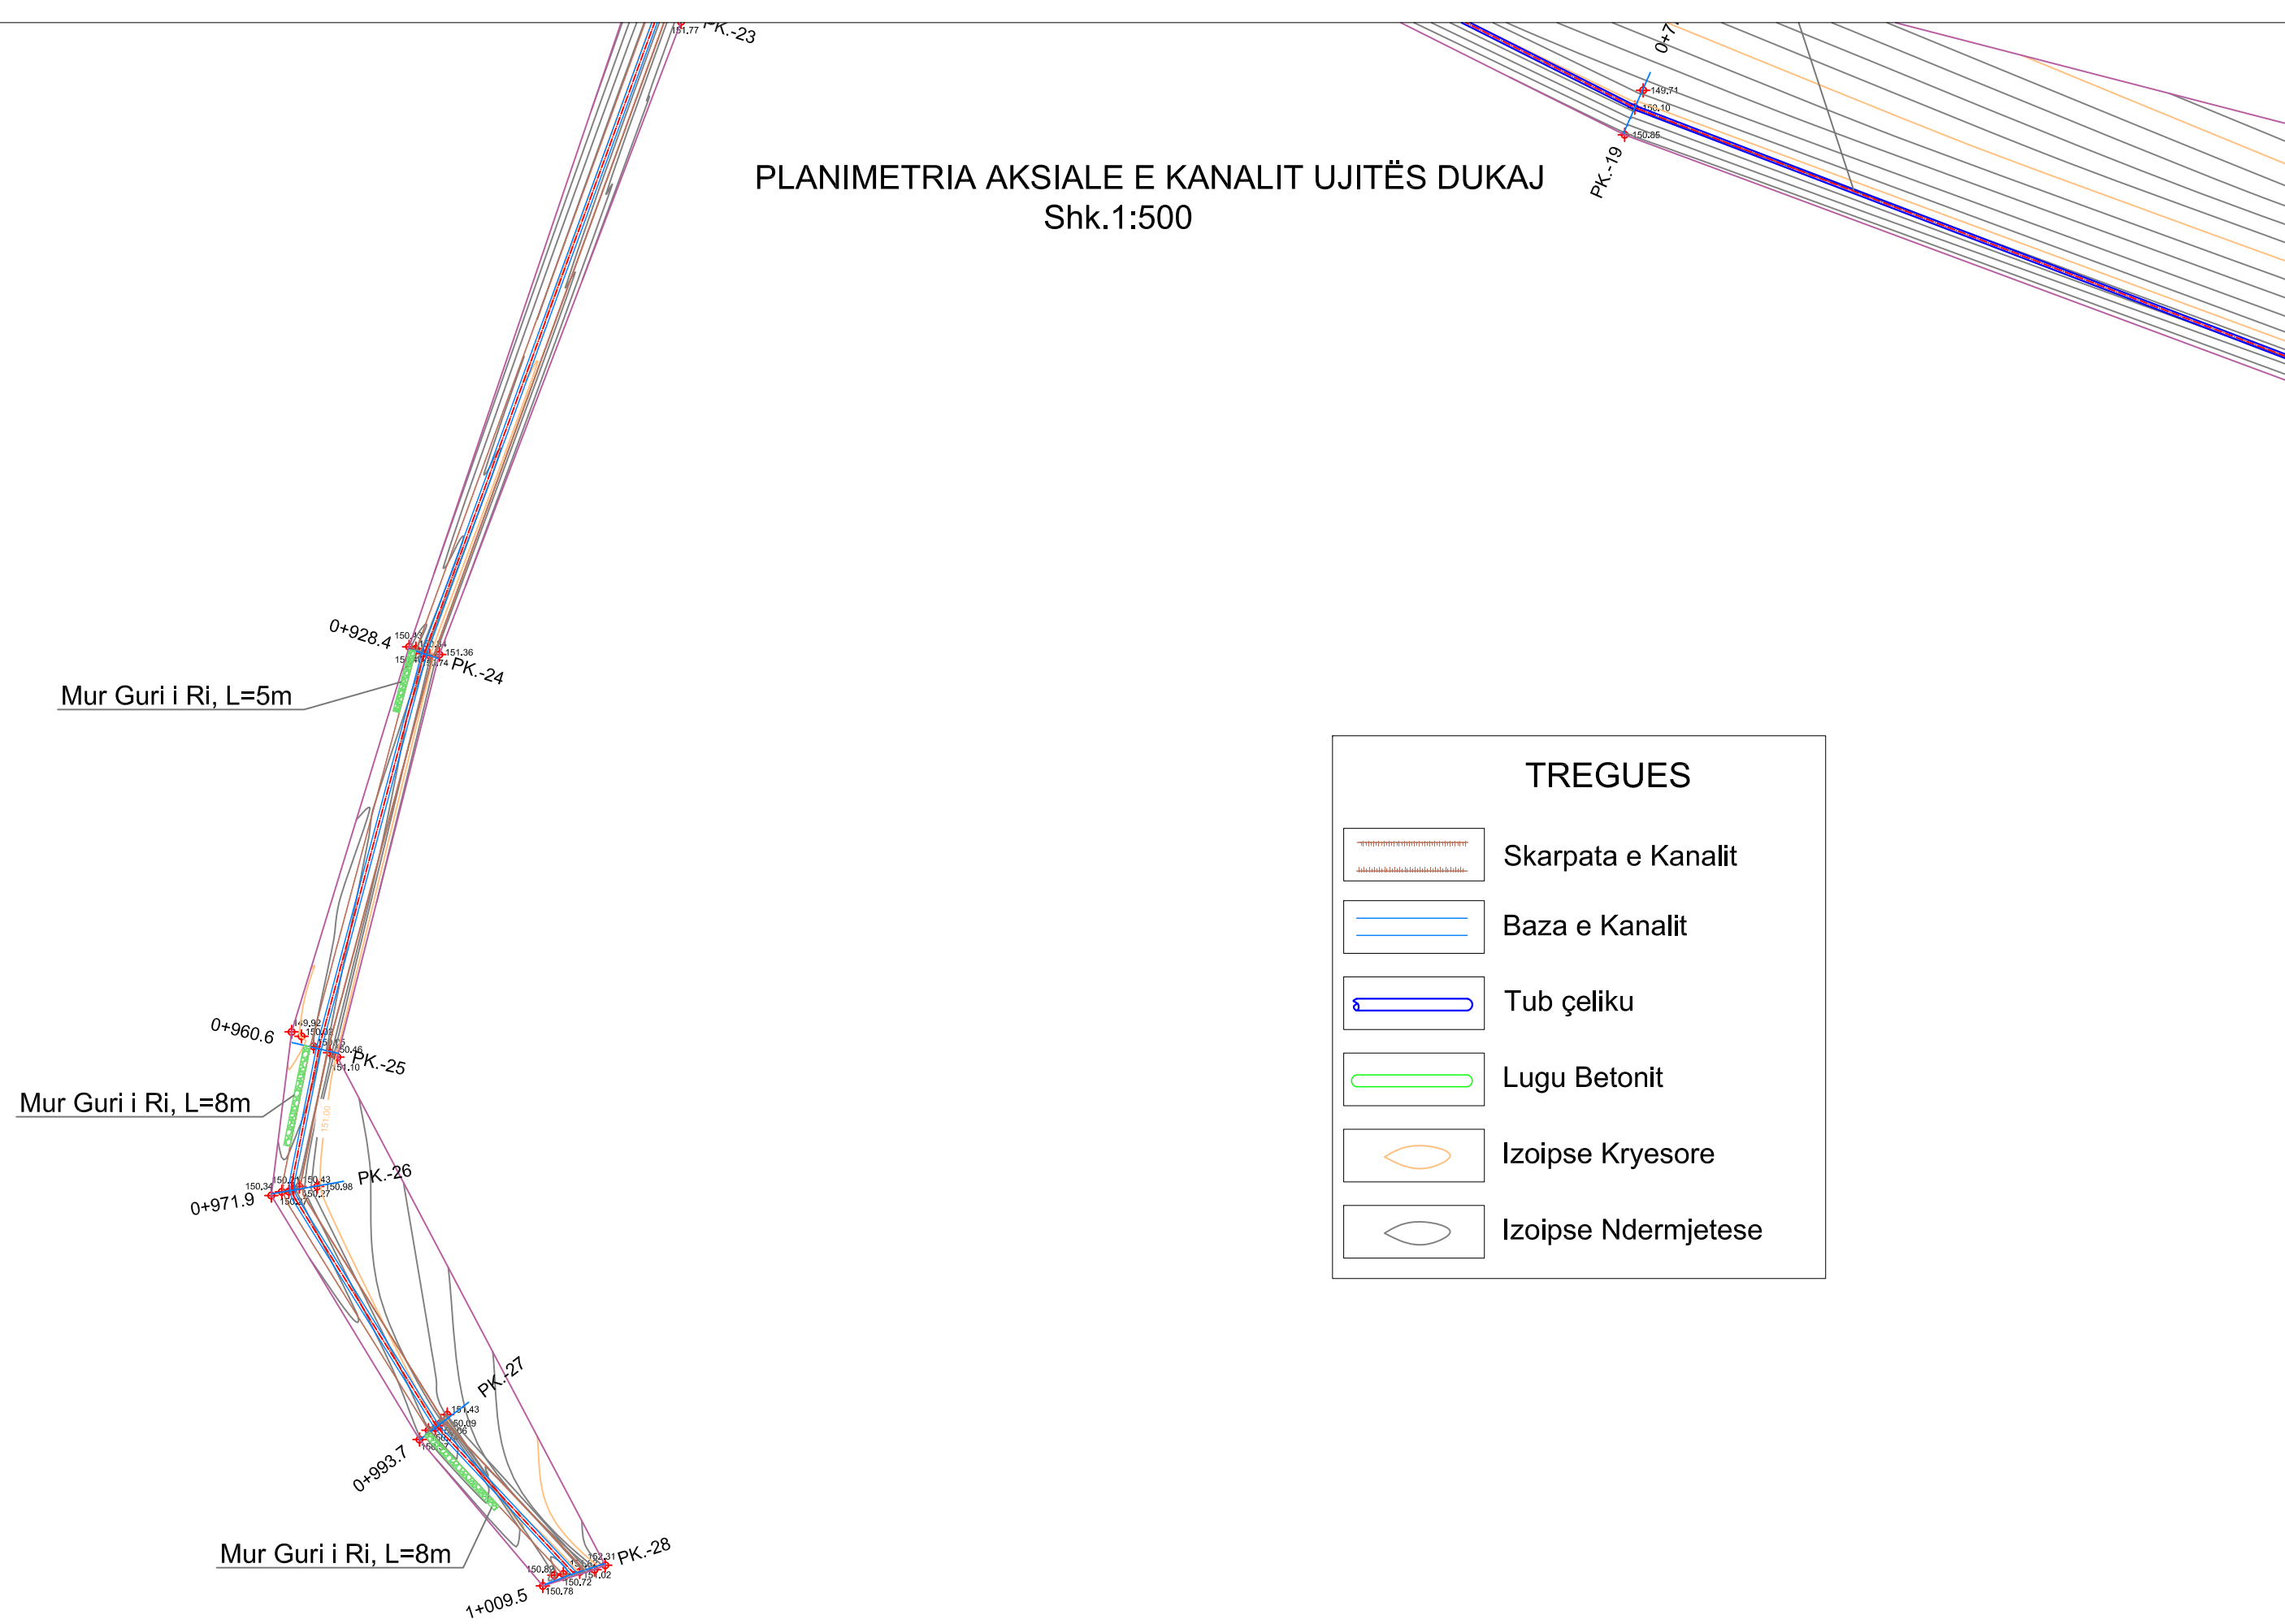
PLANIMETRIA AKSIALE E KANALIT UJITËS DUKAJ
Shk.1:500

151.77 PK.-23

0+7

149.71
150.10
150.85
PK.-19

0+928.4
150.43
151.36
PK.-24

Mur Guri i Ri, L=5m

0+960.6
149.92
150.46
151.10
PK.-25

Mur Guri i Ri, L=8m

150.34
150.43
150.98
150.27
PK.-26
0+971.9

PK.-27
151.43
150.09
0+993.7

Mur Guri i Ri, L=8m

152.31
PK.-28
150.72
151.02
150.78
1+009.5

TREGUES
Skarpata e Kanalit
Baza e Kanalit
Tub çeliku
Lugu Betonit
Izoipse Kryesore
Izoipse Ndermjetese